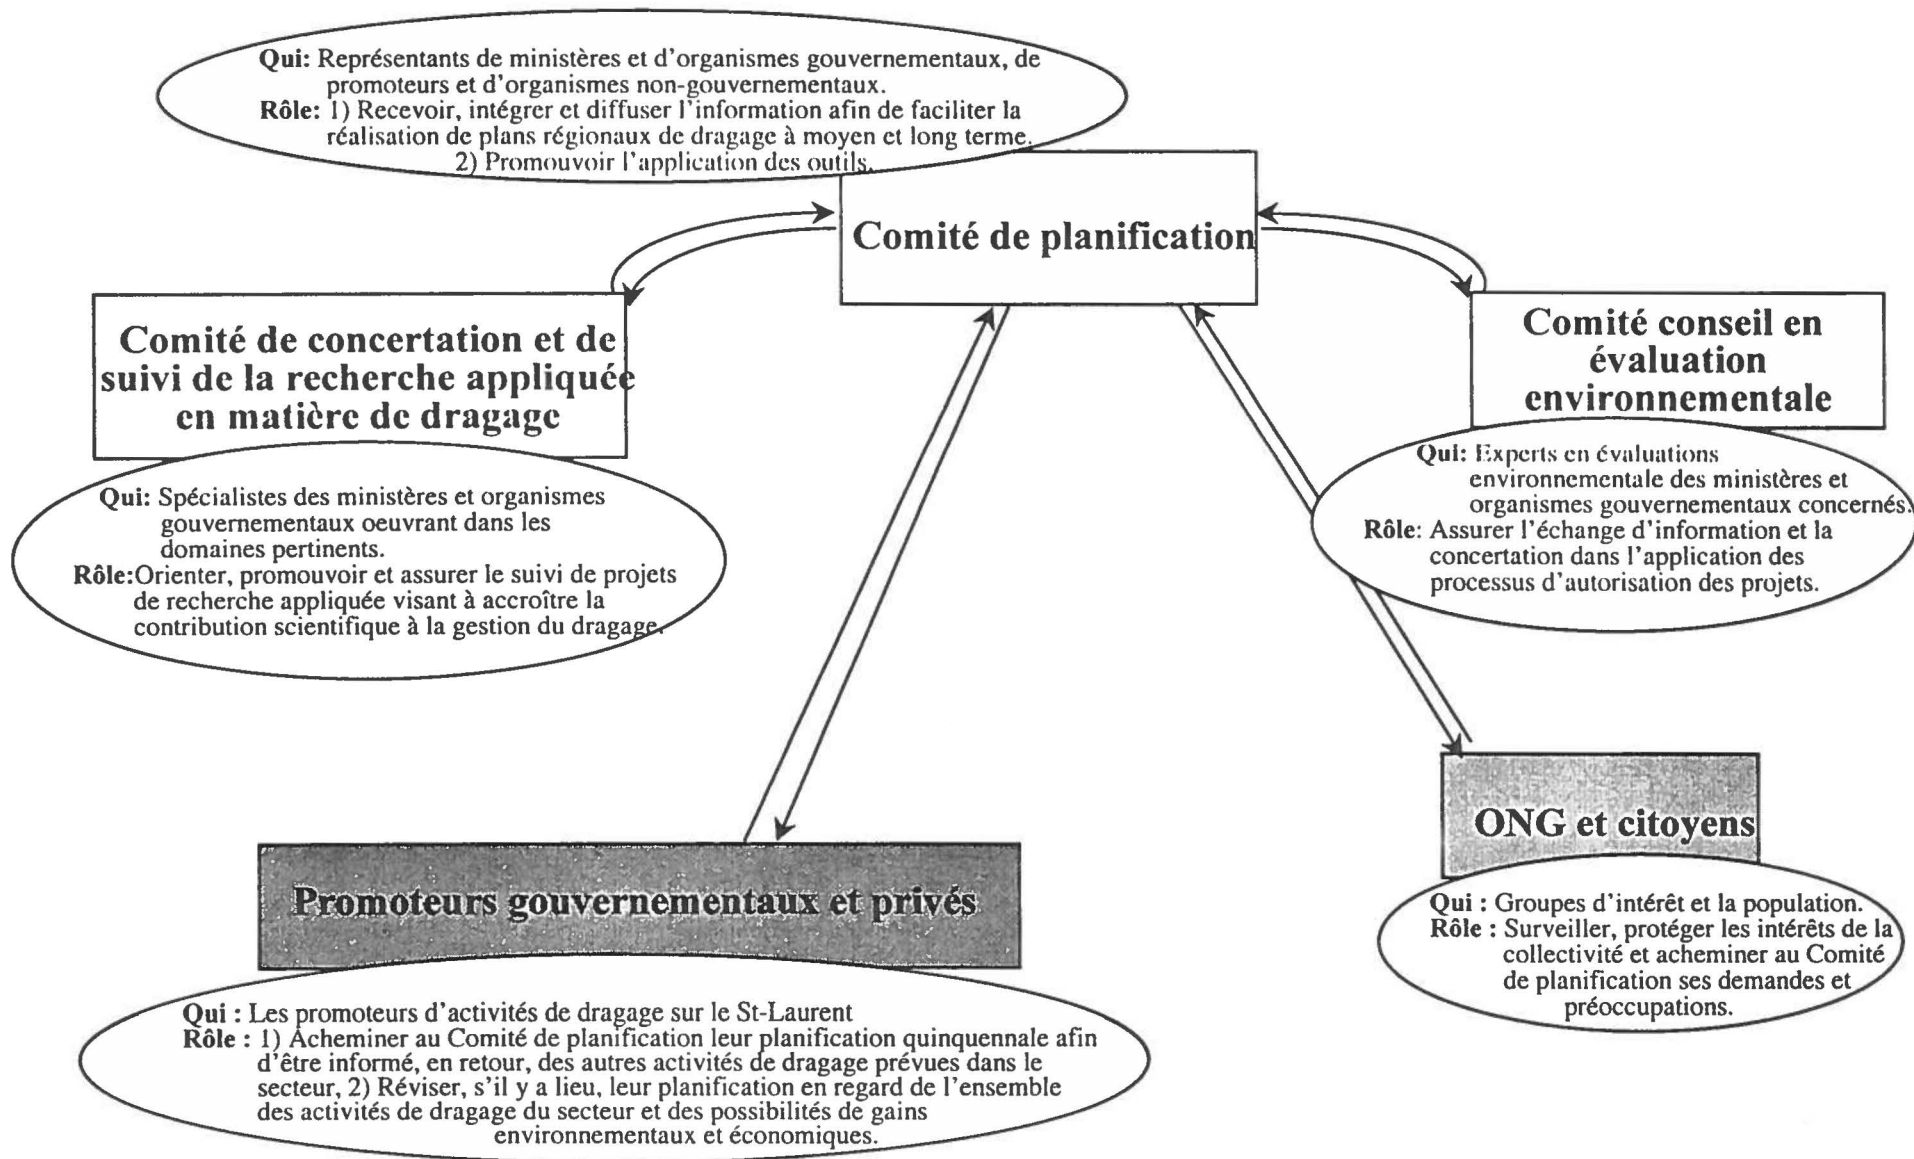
**Qui:** Représentants de ministères et d'organismes gouvernementaux, de promoteurs et d'organismes non-gouvernementaux.
**Rôle:** 1) Recevoir, intégrer et diffuser l'information afin de faciliter la réalisation de plans régionaux de dragage à moyen et long terme. 2) Promouvoir l'application des outils.

Comité de planification

Comité de concertation et de suivi de la recherche appliquée en matière de dragage

**Qui:** Spécialistes des ministères et organismes gouvernementaux oeuvrant dans les domaines pertinents.
**Rôle:** Orienter, promouvoir et assurer le suivi de projets de recherche appliquée visant à accroître la contribution scientifique à la gestion du dragage.

Comité conseil en évaluation environnementale

**Qui:** Experts en évaluations environnementale des ministères et organismes gouvernementaux concernés.
**Rôle:** Assurer l'échange d'information et la concertation dans l'application des processus d'autorisation des projets.

ONG et citoyens

**Qui :** Groupes d'intérêt et la population.
**Rôle :** Surveiller, protéger les intérêts de la collectivité et acheminer au Comité de planification ses demandes et préoccupations.

Promoteurs gouvernementaux et privés

**Qui :** Les promoteurs d'activités de dragage sur le St-Laurent
**Rôle :** 1) Acheminer au Comité de planification leur planification quinquennale afin d'être informé, en retour, des autres activités de dragage prévues dans le secteur, 2) Réviser, s'il y a lieu, leur planification en regard de l'ensemble des activités de dragage du secteur et des possibilités de gains environnementaux et économiques.